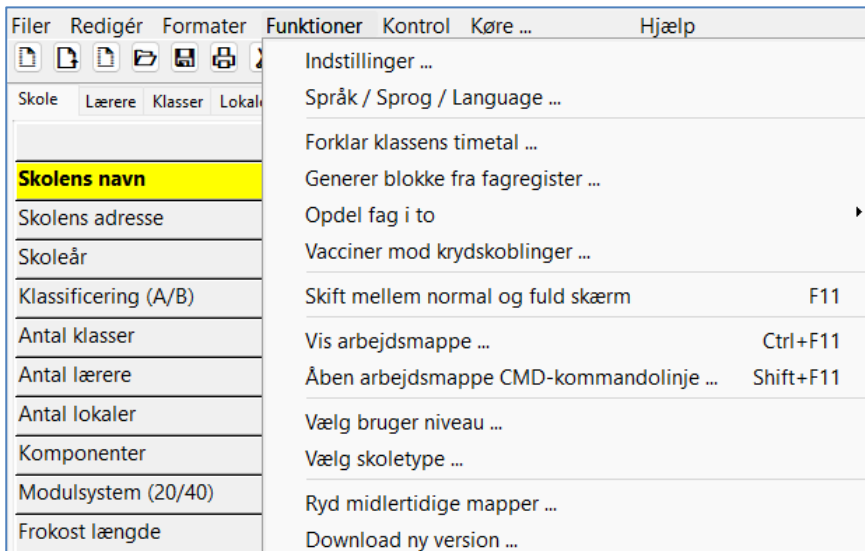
Filer Redigér Formater Funktioner Kontrol Køre ... Hjælp

Skole Lærere Klasser Lokale

Skolens navn
Skolens adresse
Skoleår
Klassificering (A/B)
Antal klasser
Antal lærere
Antal lokaler
Komponenter
Modulsystem (20/40)
Frokost længde

Indstillinger ...
Språk / Sprog / Language ...
Forklar klassens timetal ...
Generer blokke fra fagregister ...
Opdel fag i to
Vacciner mod krydskoblinger ...
Skift mellem normal og fuld skærm F11
Vis arbejdsmappe ... Ctrl+F11
Åben arbejdsmappe CMD-kommandolinje ... Shift+F11
Vælg bruger niveau ...
Vælg skoletype ...
Ryd midlertidige mapper ...
Download ny version ...